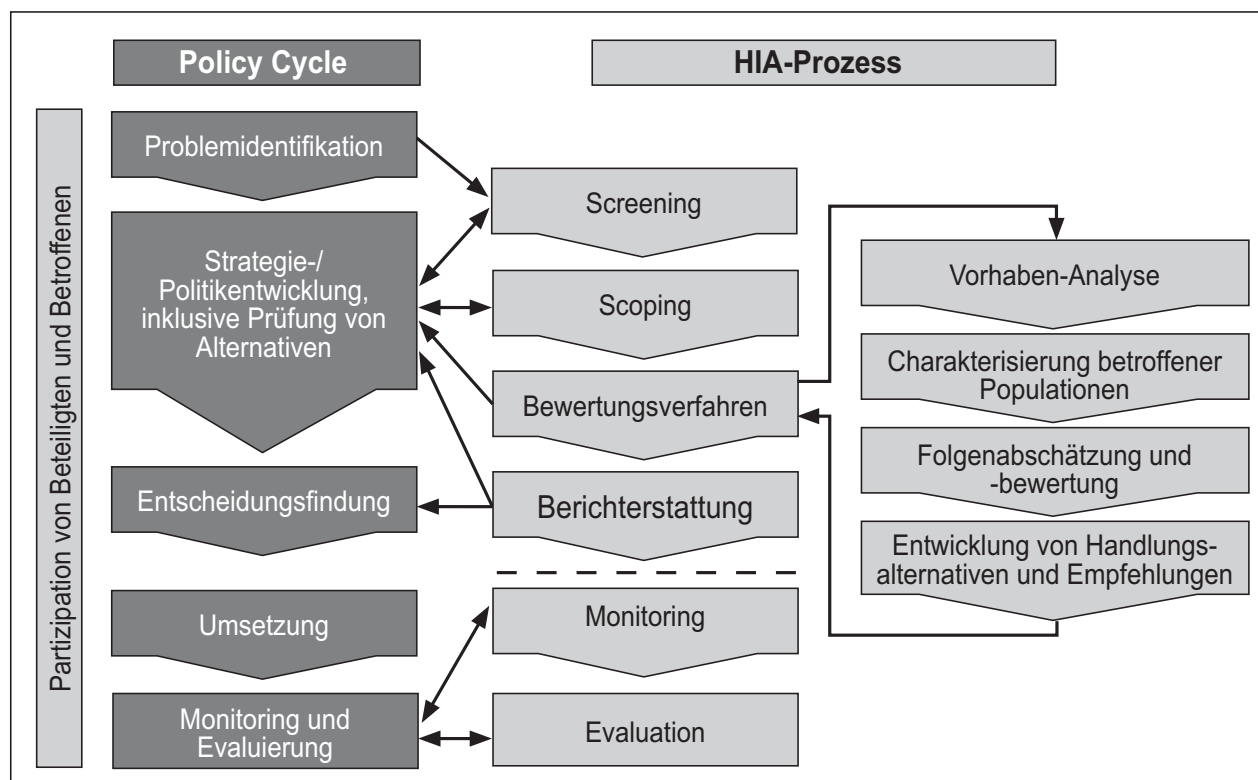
Policy Cycle

HIA-Prozess

Partizipation von Beteiligten und Betroffenen

Problemidentifikation

Strategie-/ Politikentwicklung, inklusive Prüfung von Alternativen

Entscheidungsfindung

Umsetzung

Monitoring und Evaluierung

Screening

Scoping

Bewertungsverfahren

Berichterstattung

Monitoring

Evaluation

Vorhaben-Analyse

Charakterisierung betroffener Populationen

Folgenabschätzung und -bewertung

Entwicklung von Handlungsalternativen und Empfehlungen